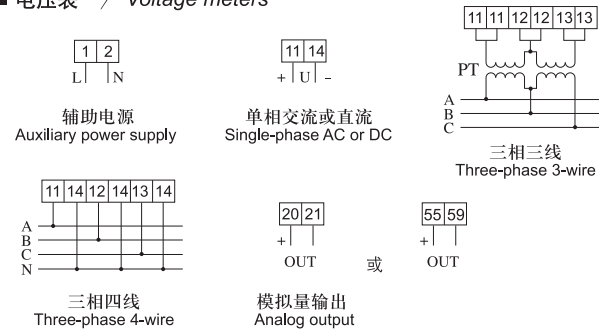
■ 电压表 / Voltage meters

| 1 | 2 |
|---|---|

L N

辅助电源
Auxiliary power supply

| 11 | 14 |
|---|---|

+ U -

单相交流或直流
Single-phase AC or DC

| 11 | 11 | 12 | 12 | 13 | 13 |
|---|---|---|---|---|---|

PT

A
B
C

三相三线
Three-phase 3-wire

| 11 | 14 | 12 | 14 | 13 | 14 |
|---|---|---|---|---|---|

A
B
C
N

三相四线
Three-phase 4-wire

| 20 | 21 |
|---|---|

+
OUT

或

| 55 | 59 |
|---|---|

+
OUT

模拟量输出
Analog output